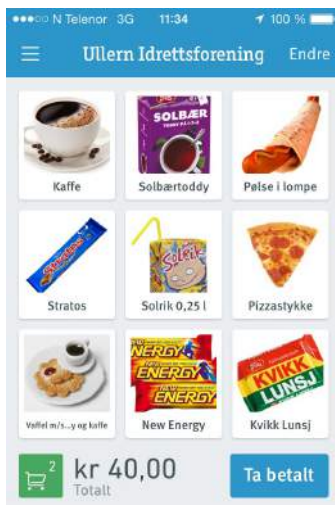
●●●○○ N Telenor 3G 11:34 100 %

Ullern Idrettsforening Endre

SOLBÆR

Kaffe

Solbærtoddy

Pølse i lompe

Stratos

Solrik

Solrik 0,25 l

Pizzastykke

ENERGY

ENERGY

ENERGY

KVIKK LUNSJ

Vaffel m/s...y og kaffe

New Energy

Kvikk Lunsj

2

kr 40,00

Totalt

Ta betalt